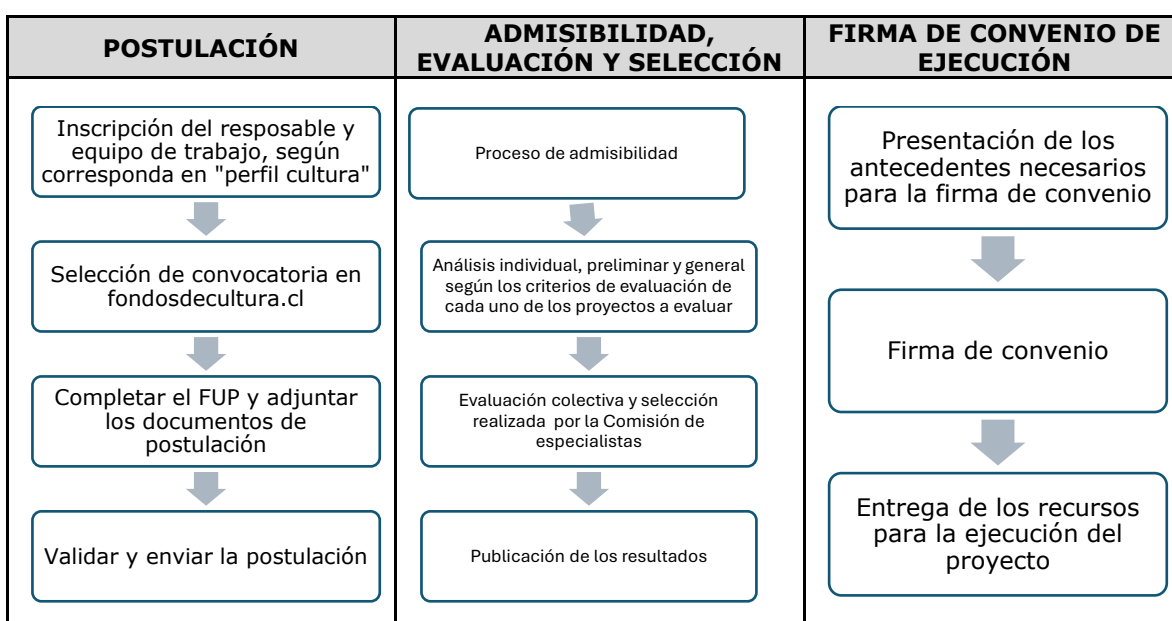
| POSTULACIÓN | ADMISIBILIDAD, EVALUACIÓN Y SELECCIÓN | FIRMA DE CONVENIO DE EJECUCIÓN |
|---|---|---|
| Inscripción del resposable y equipo de trabajo, según corresponda en "perfil cultura" | Proceso de admisibilidad | Presentación de los antecedentes necesarios para la firma de convenio |
| Selección de convocatoria en fondosdecultura.cl | Análisis individual, preliminar y general según los criterios de evaluación de cada uno de los proyectos a evaluar | Firma de convenio |
| Completar el FUP y adjuntar los documentos de postulación | Evaluación colectiva y selección realizada por la Comisión de especialistas | Entrega de los recursos para la ejecución del proyecto |
| Validar y enviar la postulación | Publicación de los resultados | |